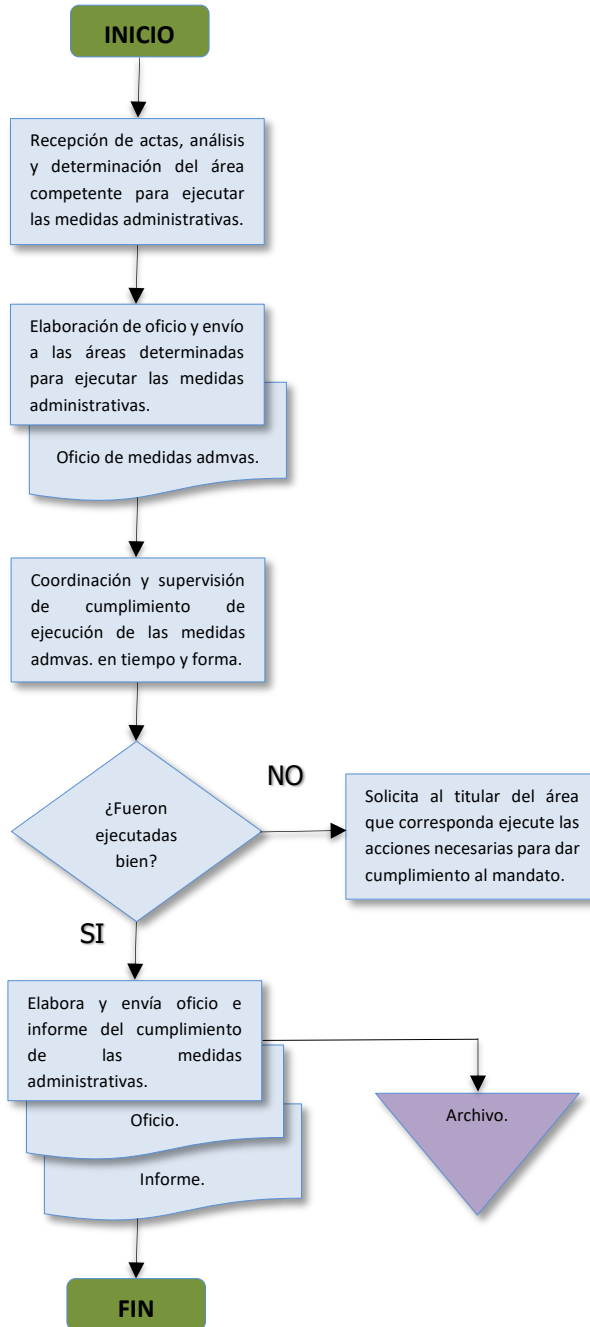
INICIO

Recepción de actas, análisis y determinación del área competente para ejecutar las medidas administrativas.

Elaboración de oficio y envío a las áreas determinadas para ejecutar las medidas administrativas.

Oficio de medidas admvas.

Coordinación y supervisión de cumplimiento de ejecución de las medidas admvas. en tiempo y forma.

¿Fueron ejecutadas bien?

NO

Solicita al titular del área que corresponda ejecute las acciones necesarias para dar cumplimiento al mandato.

SI

Elabora y envía oficio e informe del cumplimiento de las medidas administrativas.

Oficio.

Informe.

Archivo.

FIN